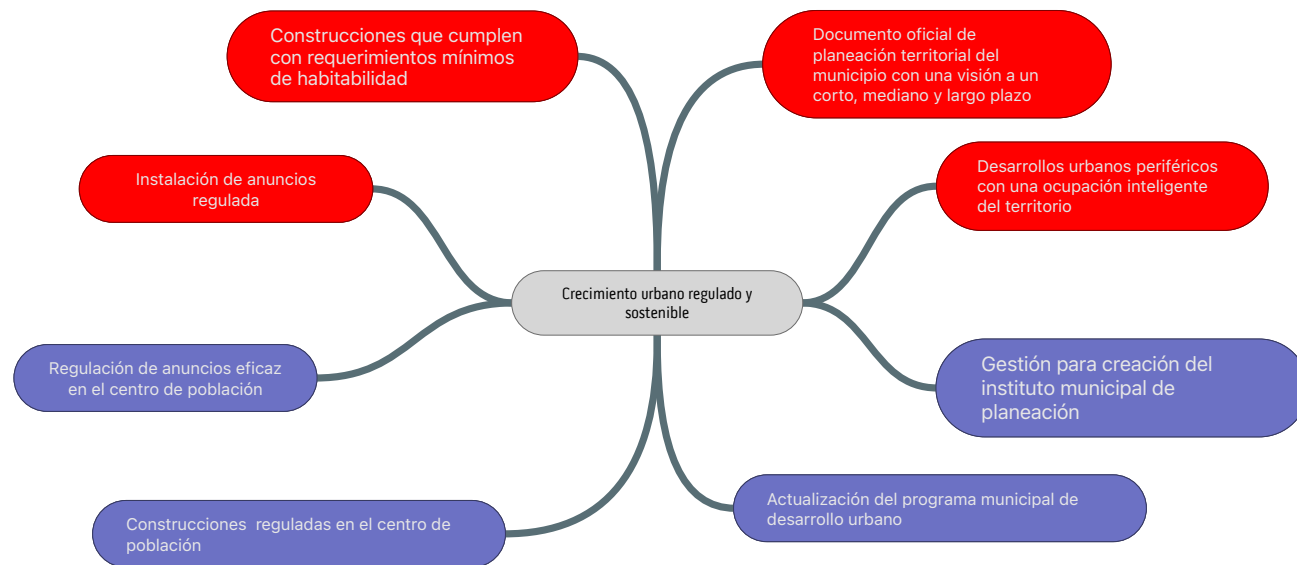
Construcciones que cumplen con requerimientos mínimos de habitabilidad

Documento oficial de planeación territorial del municipio con una visión a un corto, mediano y largo plazo

Instalación de anuncios regulada

Desarrollos urbanos periféricos con una ocupación inteligente del territorio

Crecimiento urbano regulado y sostenible

Regulación de anuncios eficaz en el centro de población

Gestión para creación del instituto municipal de planeación

Actualización del programa municipal de desarrollo urbano

Construcciones reguladas en el centro de población